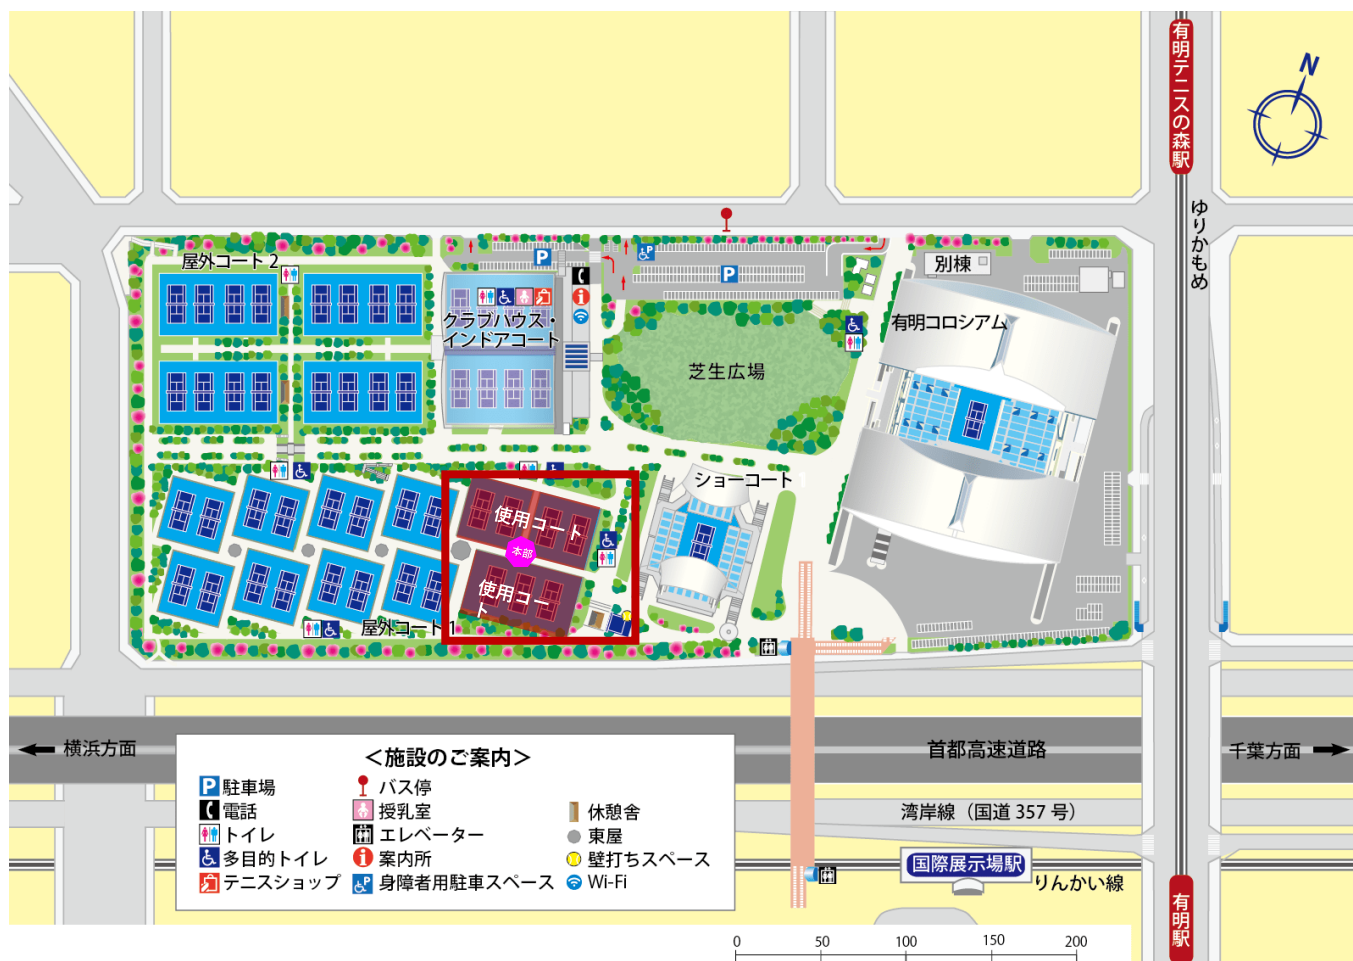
有明テニスの森駅

N

ゆりかもめ

屋外コート２

P

P

P

クラブハウス・インドアコート

別棟

有明コロシアム

芝生広場

ショーコート

使用コート

本部

使用コート

屋外コート１

横浜方面

首都高速道路

千葉方面

＜施設のご案内＞

P 駐車場
電話
トイレ
多目的トイレ
テニスショップ

バス停
授乳室
エレベーター
案内所
身障者用駐車スペース

休憩舎
東屋
壁打ちスペース
Wi-Fi

湾岸線（国道 357 号）

国際展示場駅

りんかい線

有明駅

0 50 100 150 200